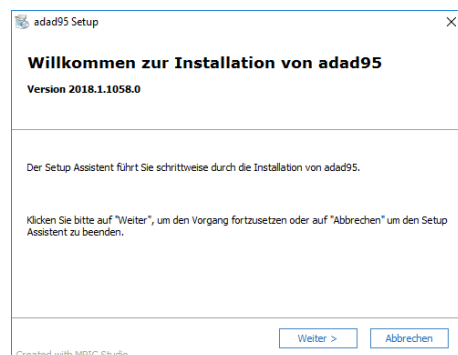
adad95 Setup

×

Willkommen zur Installation von adad95

Version 2018.1.1058.0

Der Setup Assistent führt Sie schrittweise durch die Installation von adad95.

Klicken Sie bitte auf "Weiter", um den Vorgang fortzusetzen oder auf "Abbrechen" um den Setup Assistent zu beenden.

Created with MPIC Studio

Weiter >

Abbrechen